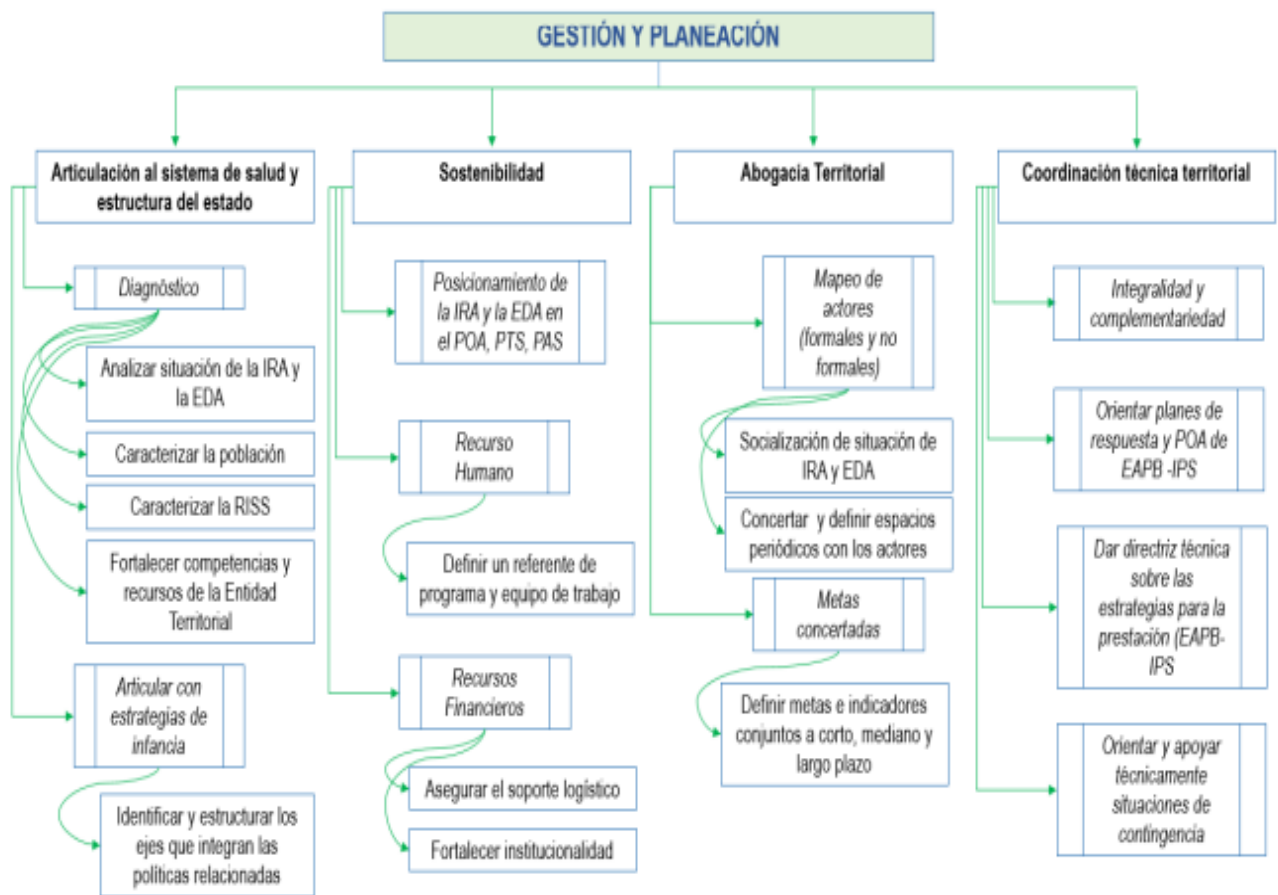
GESTIÓN Y PLANEACIÓN

Articulación al sistema de salud y estructura del estado

Diagnóstico

Analizar situación de la IRA y la EDA

Caracterizar la población

Caracterizar la RISS

Fortalecer competencias y recursos de la Entidad Territorial

Articular con estrategias de infancia

Identificar y estructurar los ejes que integran las políticas relacionadas

Sostenibilidad

Posicionamiento de la IRA y la EDA en el POA, PTS, PAS

Recurso Humano

Definir un referente de programa y equipo de trabajo

Recursos Financieros

Asegurar el soporte logístico

Fortalecer institucionalidad

Abogacia Territorial

Mapeo de actores (formales y no formales)

Socialización de situación de IRA y EDA

Concertar y definir espacios periódicos con los actores

Metas concertadas

Definir metas e indicadores conjuntos a corto, mediano y largo plazo

Coordinación técnica territorial

Integralidad y complementariedad

Orientar planes de respuesta y POA de EAPB -IPS

Dar directriz técnica sobre las estrategias para la prestación (EAPB-IPS

Orientar y apoyar técnicamente situaciones de contingencia